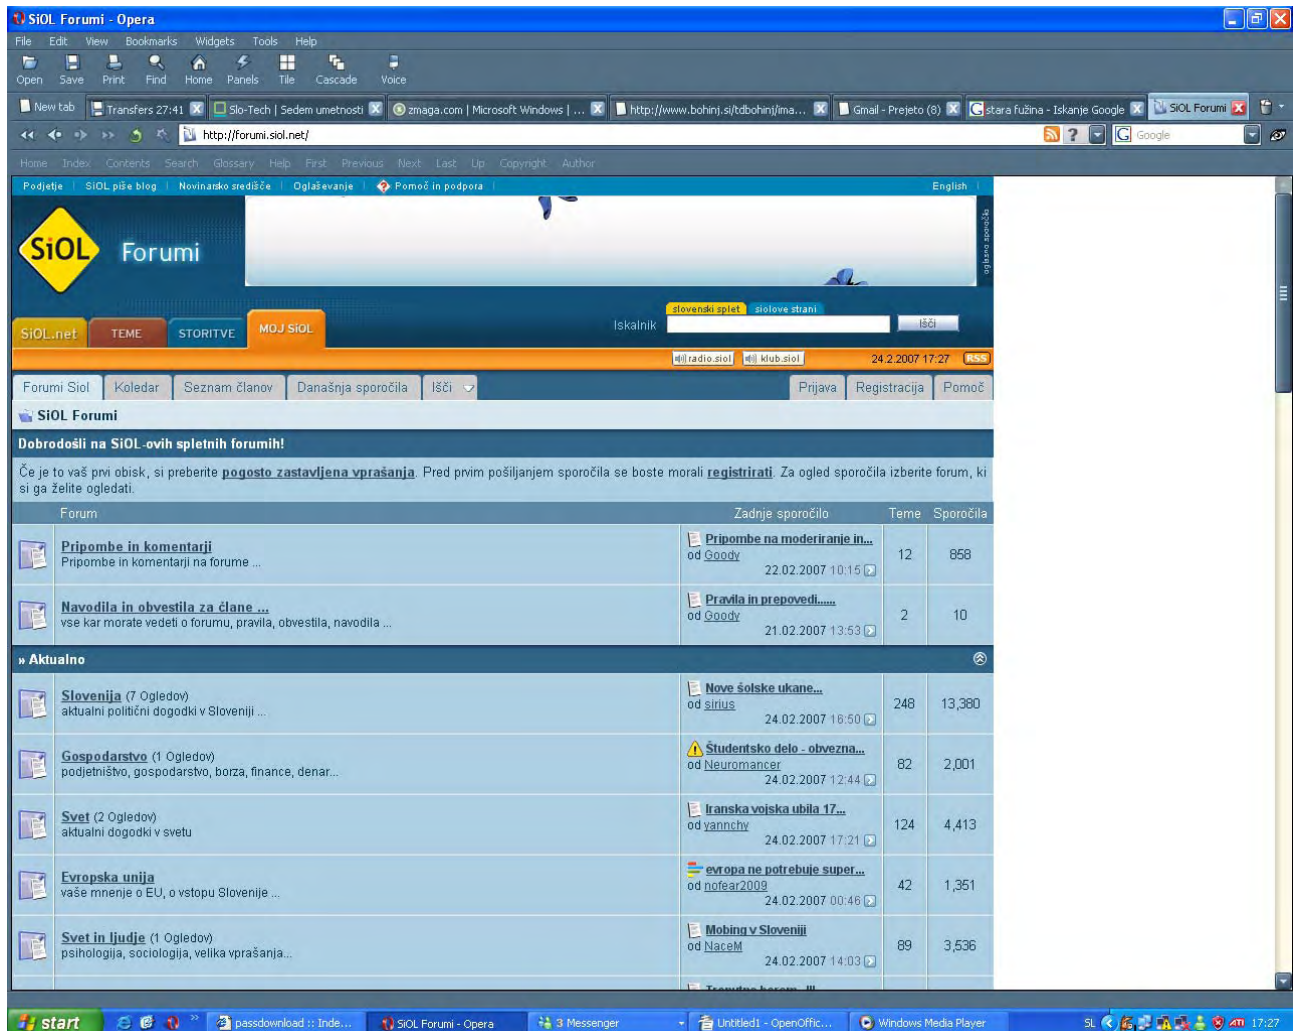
SiOL Forumi - Opera

File Edit View Bookmarks Widgets Tools Help

Open Save Print Find Home Panels Tile Cascade Voice

New tab | Transfers 27:41 | Slo-Tech | Sedem umetnosti | zmaga.com | Microsoft Windows | ... | http://www.bohinj.si/tdbohinj/ima... | Gmail - Prejeto (8) | stara fužina - Iskanje Google | SiOL Forumi

http://forumi.siol.net/

Google

Home Index Contents Search Glossary Help First Previous Next Last Up Copyright Author

Podjetje | SiOL piše blog | Novinarsko središče | Oglaševanje | Pomoč in podpora | English

SiOL Forumi

oglasna sporočila

slovenski splet | siolove strani

Iskalnik | Išči

SiOL.net | TEME | STORITVE | MOJ SiOL

radio.siol | klub.siol | 24.2.2007 17:27 | RSS

Forumi Siol | Koledar | Seznam članov | Današnja sporočila | Išči | Prijava | Registracija | Pomoč

SiOL Forumi

Dobrodošli na SiOL-ovih spletnih forumih!

Če je to vaš prvi obisk, si preberite pogosto zastavljena vprašanja. Pred prvim pošiljanjem sporočila se boste morali registrirati. Za ogled sporočila izberite forum, ki si ga želite ogledati.

| Forum | Zadnje sporočilo | Teme | Sporočila |
|---|---|---|---|
| Pripombe in komentarji<br>Pripombe in komentarji na forume ... | Pripombe na moderiranje in...<br>od Goody<br>22.02.2007 10:15 | 12 | 858 |
| Navodila in obvestila za člane ...<br>vse kar morate vedeti o forumu, pravila, obvestila, navodila ... | Pravila in prepovedi......<br>od Goody<br>21.02.2007 13:53 | 2 | 10 |

» Aktualno

| Forum | Zadnje sporočilo | Teme | Sporočila |
|---|---|---|---|
| Slovenija (7 Ogledov)<br>aktualni politični dogodki v Sloveniji ... | Nove šolske ukane...<br>od sirius<br>24.02.2007 16:50 | 248 | 13,380 |
| Gospodarstvo (1 Ogledov)<br>podjetništvo, gospodarstvo, borza, finance, denar... | Študentsko delo - obvezna...<br>od Neuromancer<br>24.02.2007 12:44 | 82 | 2,001 |
| Svet (2 Ogledov)<br>aktualni dogodki v svetu | Iranska vojska ubila 17...<br>od yannchy<br>24.02.2007 17:21 | 124 | 4,413 |
| Evropska unija<br>vaše mnenje o EU, o vstopu Slovenije ... | evropa ne potrebuje super...<br>od nofear2009<br>24.02.2007 00:46 | 42 | 1,351 |
| Svet in ljudje (1 Ogledov)<br>psihologija, sociologija, velika vprašanja... | Mobing v Sloveniji<br>od NaceM<br>24.02.2007 14:03 | 89 | 3,536 |

start | passdownload :: Inde... | SiOL Forumi - Opera | 3 Messenger | Untitled1 - OpenOffic... | Windows Media Player | SL | 17:27